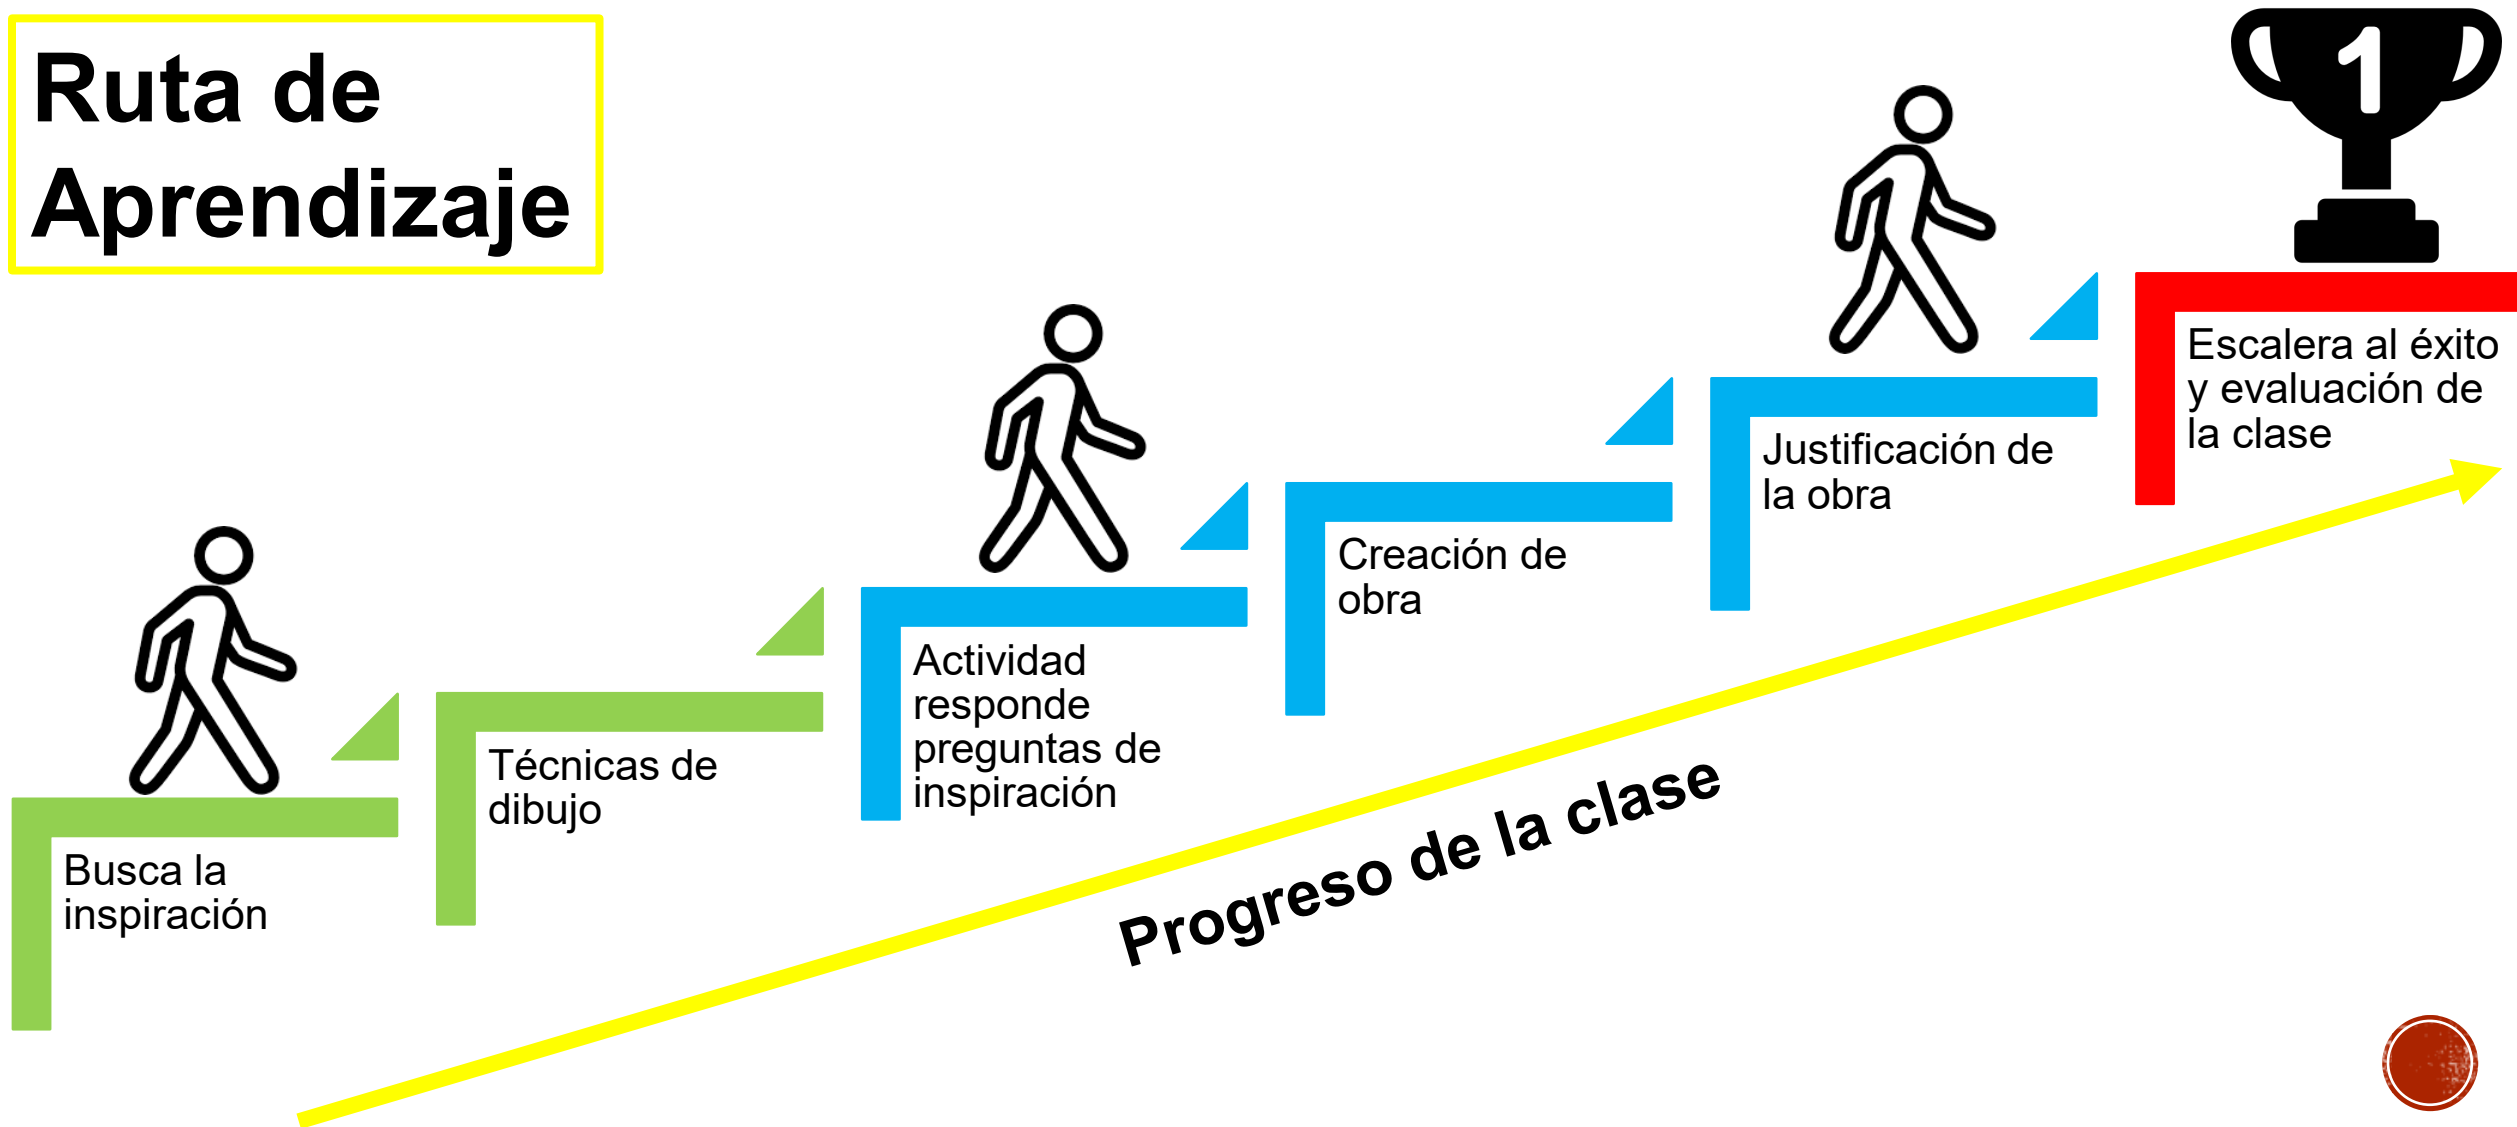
Ruta de Aprendizaje

1

Escalera al éxito y evaluación de la clase

Justificación de la obra

Creación de obra

Actividad responde preguntas de inspiración

Técnicas de dibujo

Busca la inspiración

Progreso de la clase